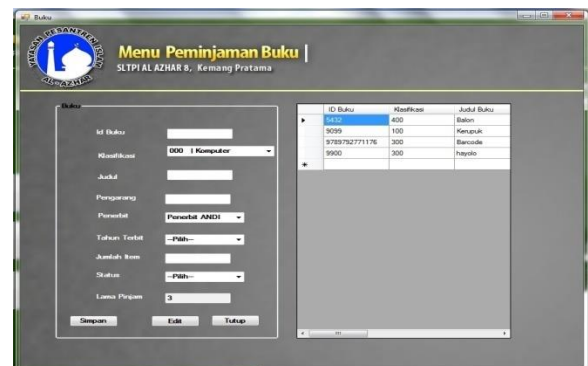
Buku

YAYASAN PESANTREN ISLAM AL-AZHAR

Menu Peminjaman Buku |
SLTPI AL AZHAR 8, Kemang Pratama

Buku

Id Buku

Klasifikasi 000 | Komputer

Judul

Pengarang

Penerbit Penerbit ANDI

Tahun Terbit --Pilih--

Jumlah Item

Status --Pilih--

Lama Pinjam 3

Simpan Edit Tutup

| | ID Buku | Klasifikasi | Judul Buku |
|---|---|---|---|
| ▸ | 5432 | 400 | Balon |
| | 9099 | 100 | Kerupuk |
| | 9789792771176 | 300 | Barcode |
| | 9900 | 300 | hayolo |
| * | | | |